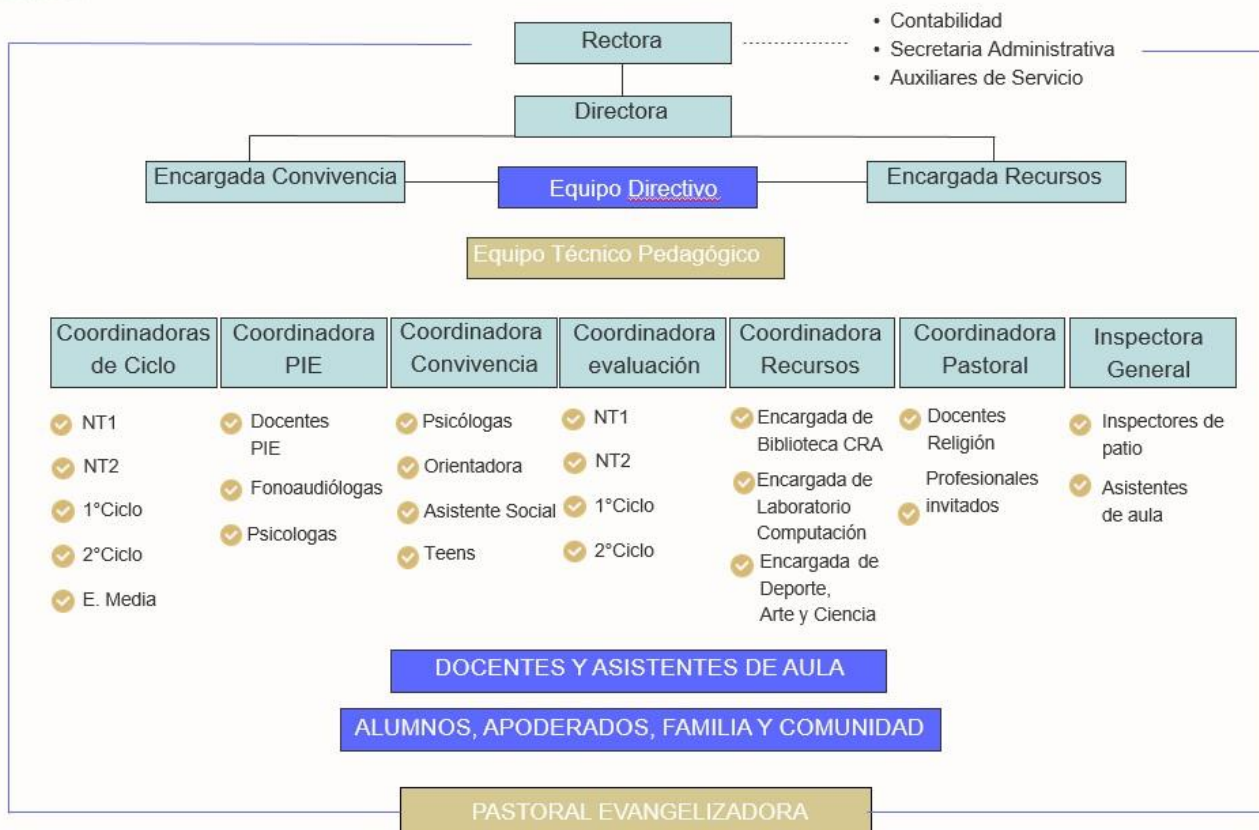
Rectora

• Contabilidad
• Secretaria Administrativa
• Auxiliares de Servicio

Directora

Encargada Convivencia

Equipo Directivo

Encargada Recursos

Equipo Técnico Pedagógico

Coordinadoras de Ciclo
NT1
NT2
1°Ciclo
2°Ciclo
E. Media

Coordinadora PIE
Docentes PIE
Fonoaudiólogas
Psicologas

Coordinadora Convivencia
Psicólogas
Orientadora
Asistente Social
Teens

Coordinadora evaluación
NT1
NT2
1°Ciclo
2°Ciclo

Coordinadora Recursos
Encargada de Biblioteca CRA
Encargada de Laboratorio Computación
Encargada de Deporte, Arte y Ciencia

Coordinadora Pastoral
Docentes Religión
Profesionales invitados

Inspectora General
Inspectores de patio
Asistentes de aula

DOCENTES Y ASISTENTES DE AULA

ALUMNOS, APODERADOS, FAMILIA Y COMUNIDAD

PASTORAL EVANGELIZADORA